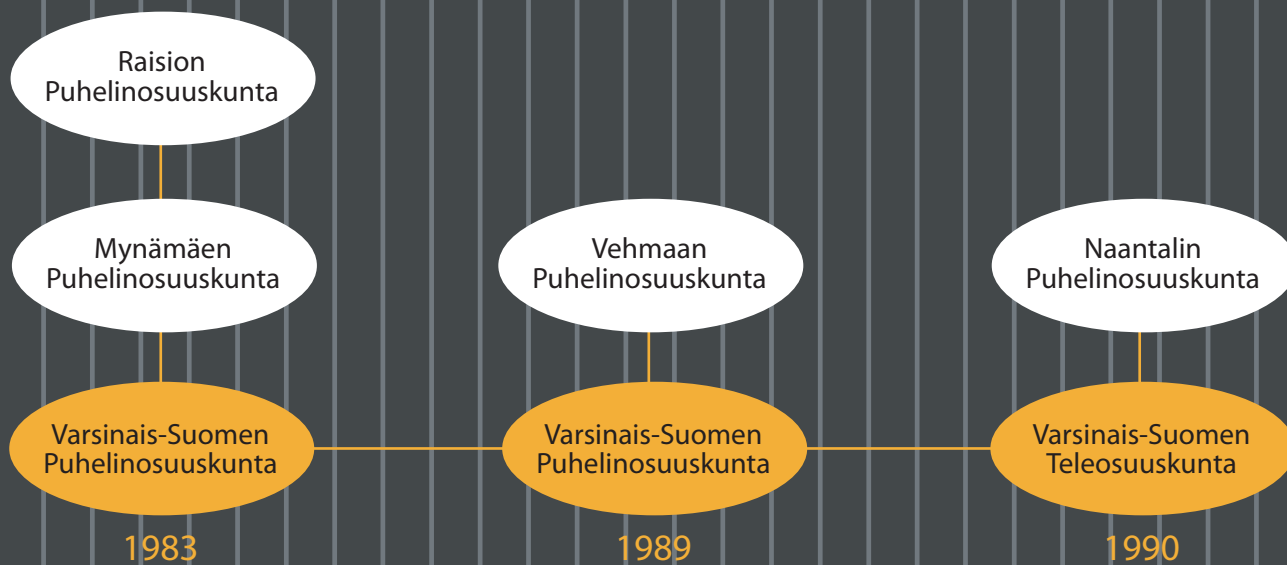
Raision Puhelinosuuskunta

Mynämäen Puhelinosuuskunta

Vehmaan Puhelinosuuskunta

Naantalin Puhelinosuuskunta

Varsinais-Suomen Puhelinosuuskunta

Varsinais-Suomen Puhelinosuuskunta

Varsinais-Suomen Teleosuuskunta

1983

1989

1990